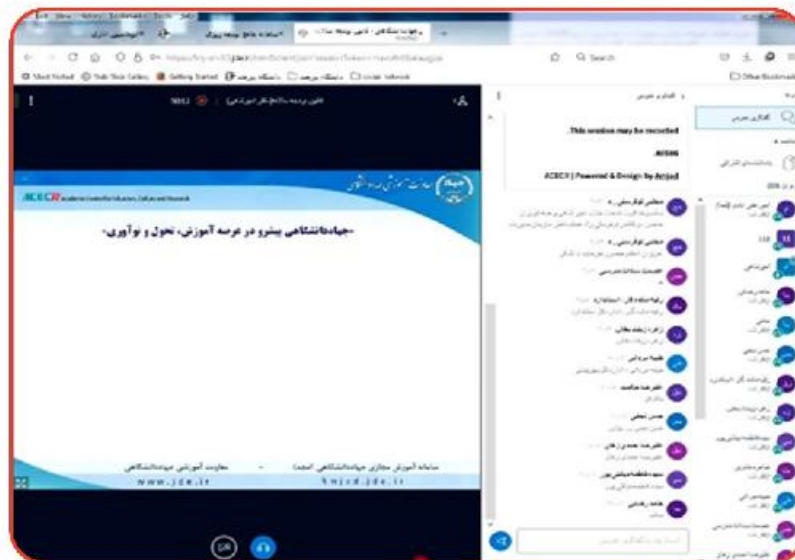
This session may be recorded

ACECR | Powered & Design by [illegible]

ACECR Academic Center for Education, Culture and Research

«جهاددانشگاهی پیشرو در عرصه آموزش، تحول و نوآوری»

سامانه آموزش مجازی جهاددانشگاهی (صحا)

معاونت آموزشی جهاددانشگاهی

www.jde.ir

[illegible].jde.ir

Q Search

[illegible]